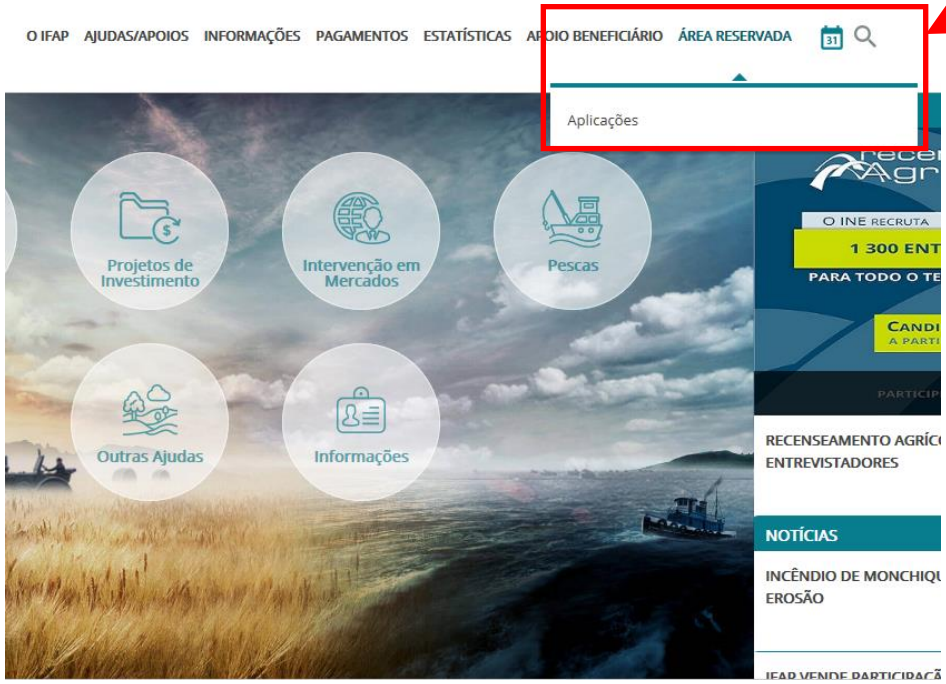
O IFAP AJUDAS/APOIOS INFORMAÇÕES PAGAMENTOS ESTATÍSTICAS APOIO BENEFICIÁRIO ÁREA RESERVADA

31

Aplicações

Projetos de Investimento

Intervenção em Mercados

Pescas

Outras Ajudas

Informações

recen Agr

O INE RECRUTA

1 300 ENT

PARA TODO O TE

CANDI A PARTI

PARTICIP

RECENSEAMENTO AGRÍCO ENTREVISTADORES

NOTÍCIAS

INCÊNDIO DE MONCHIQU EROSÃO

IFAP VENDE PARTICIPAÇÃ